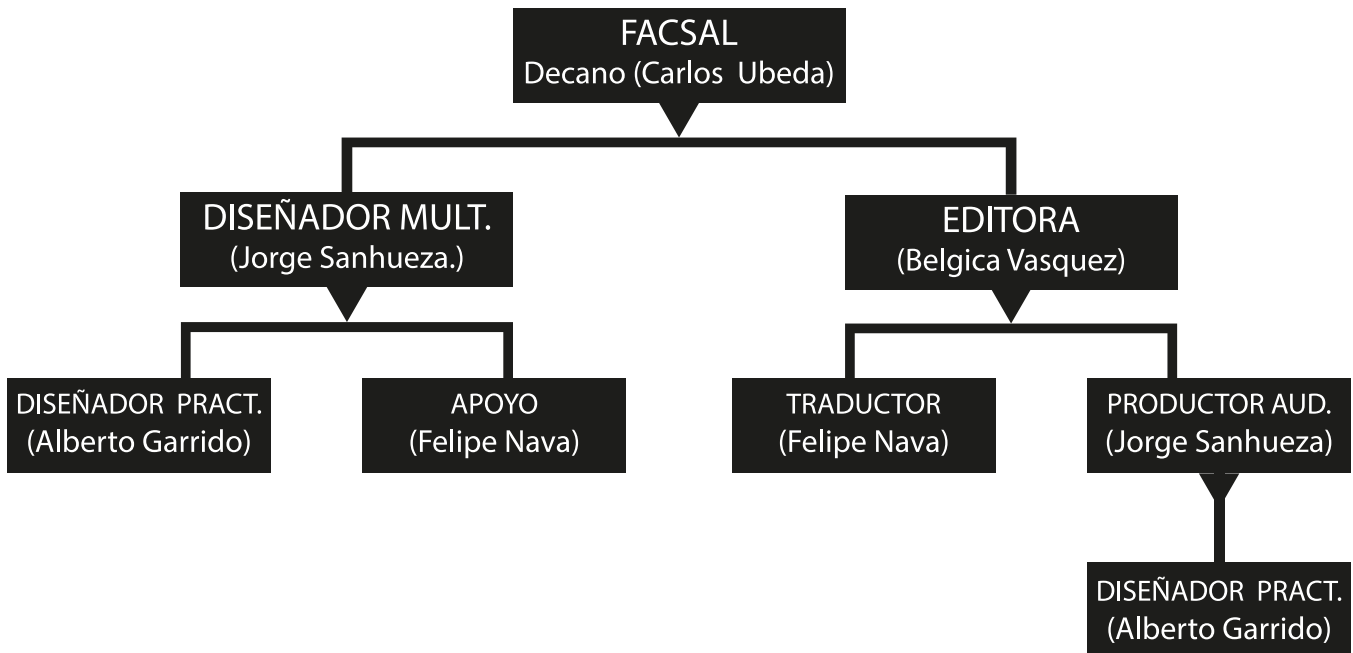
FACSAL
Decano (Carlos Ubeda)

DISEÑADOR MULT.
(Jorge Sanhueza.)

EDITORA
(Belgica Vasquez)

DISEÑADOR PRACT.
(Alberto Garrido)

APOYO
(Felipe Nava)

TRADUCTOR
(Felipe Nava)

PRODUCTOR AUD.
(Jorge Sanhueza)

DISEÑADOR PRACT.
(Alberto Garrido)